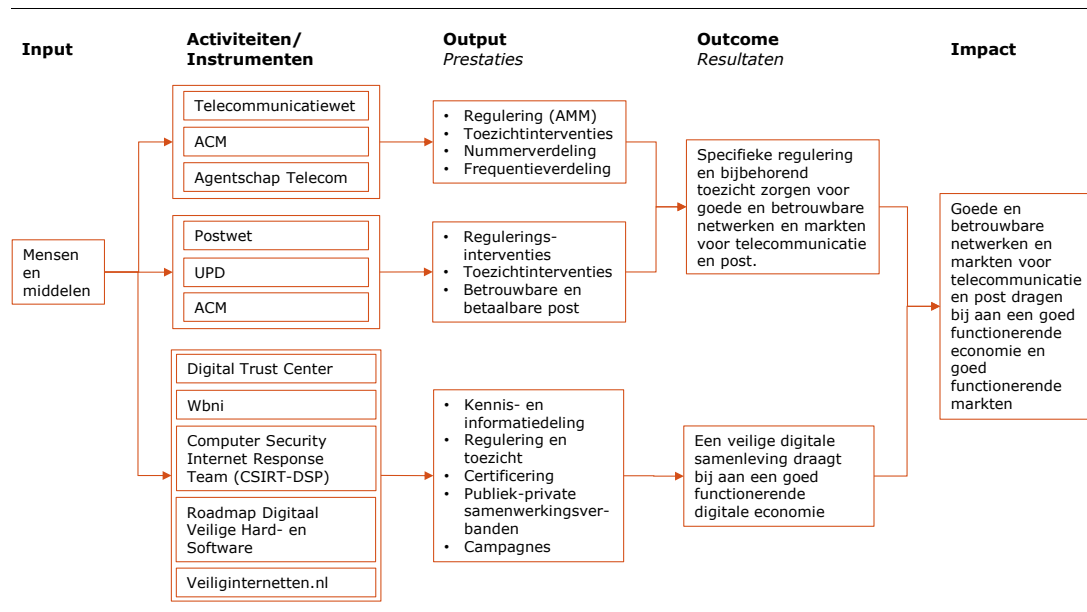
Input

Activiteiten/ Instrumenten

Output
*Prestaties*

Outcome
*Resultaten*

Impact

Mensen en middelen

Telecommunicatiewet

ACM

Agentschap Telecom

Postwet

UPD

ACM

Digital Trust Center

Wbni

Computer Security Internet Response Team (CSIRT-DSP)

Roadmap Digitaal Veilige Hard- en Software

Veiliginternetten.nl

- Regulering (AMM)
- Toezichtinterventies
- Nummerverdeling
- Frequentieverdeling

- Reguleringsinterventies
- Toezichtinterventies
- Betrouwbare en betaalbare post

- Kennis- en informatiedeling
- Regulering en toezicht
- Certificering
- Publiek-private samenwerkingsverbanden
- Campagnes

Specifieke regulering en bijbehorend toezicht zorgen voor goede en betrouwbare netwerken en markten voor telecommunicatie en post.

Een veilige digitale samenleving draagt bij aan een goed functionerende digitale economie

Goede en betrouwbare netwerken en markten voor telecommunicatie en post dragen bij aan een goed functionerende economie en goed functionerende markten